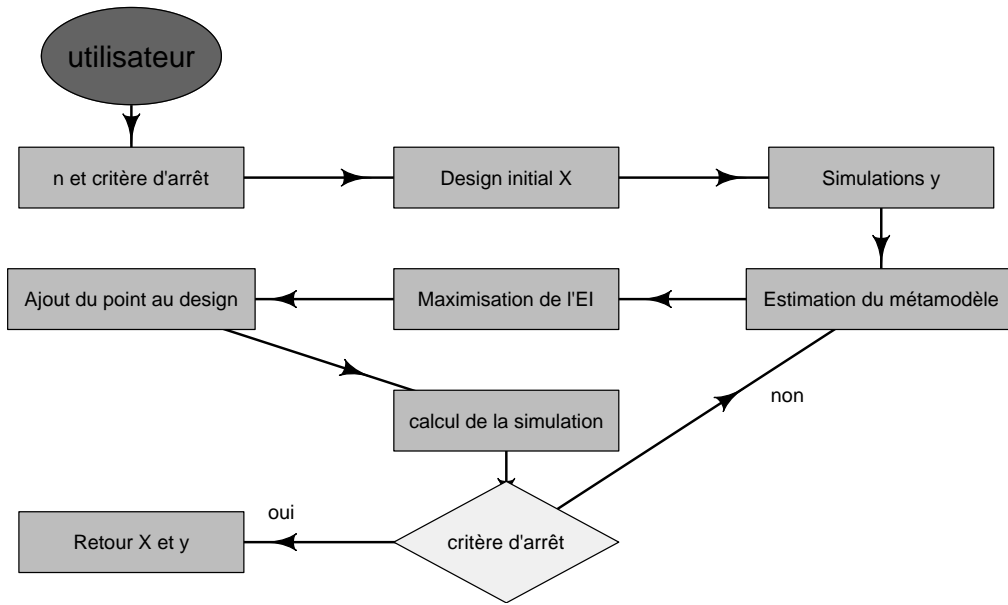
utilisateur

n et critère d'arrêt

Design initial X

Simulations y

Ajout du point au design

Maximisation de l'EI

Estimation du métamodèle

non

calcul de la simulation

oui

Retour X et y

critère d'arrêt